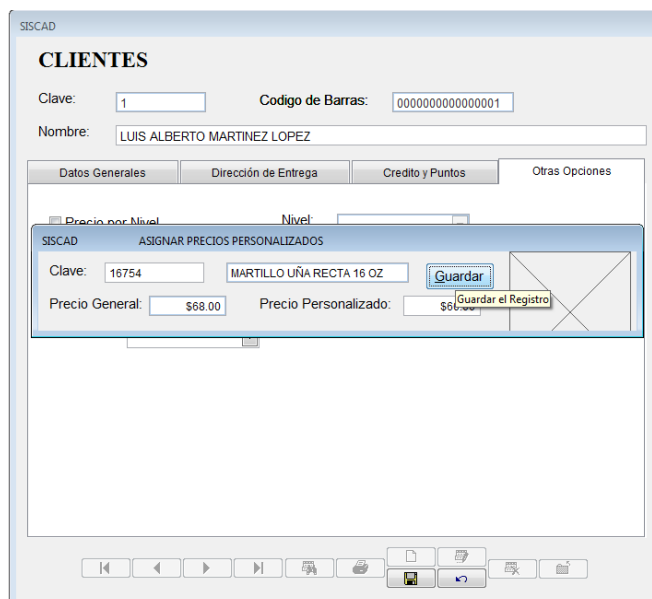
SISCAD

CLIENTES

Clave: 1

Codigo de Barras: 0000000000000001

Nombre: LUIS ALBERTO MARTINEZ LOPEZ

Datos Generales | Dirección de Entrega | Credito y Puntos | Otras Opciones

Precio por Nivel

Nivel:

SISCAD ASIGNAR PRECIOS PERSONALIZADOS

Clave: 16754 MARTILLO UÑA RECTA 16 OZ

Guardar

Guardar el Registro

Precio General: $68.00

Precio Personalizado: $6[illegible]